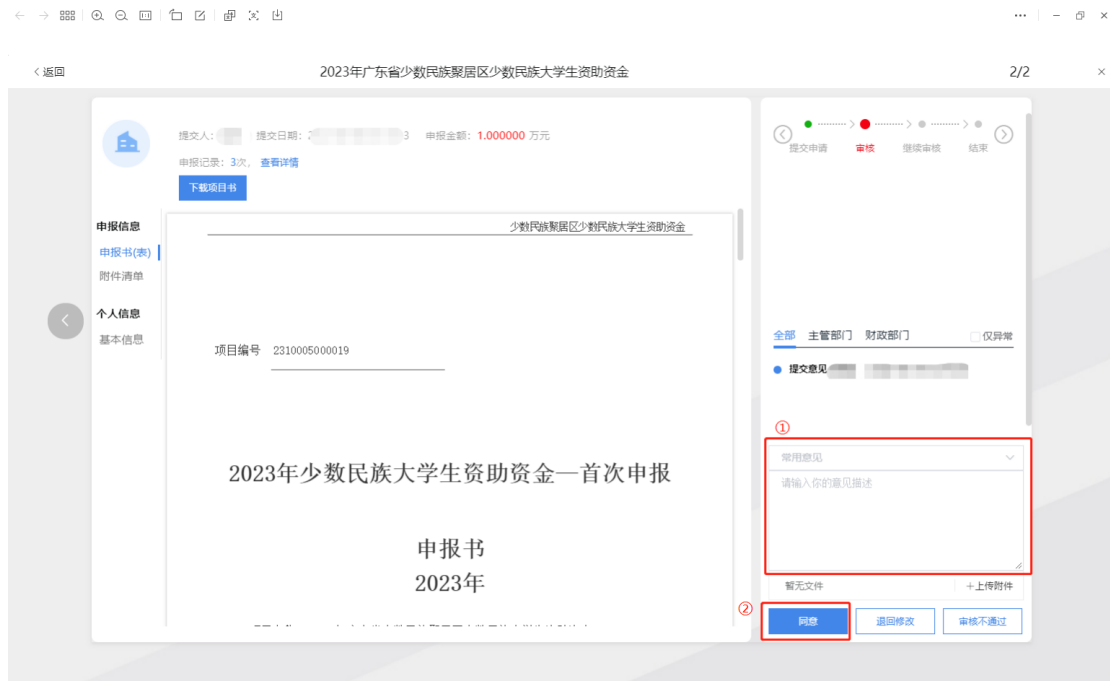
< 返回

2023年广东省少数民族聚居区少数民族大学生资助资金

2/2

×

提交人: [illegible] 提交日期: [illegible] 申报金额: 1.000000 万元

申报记录: 3次, 查看详情

下载项目书

申报信息

申报书(表)

附件清单

个人信息

基本信息

少数民族聚居区少数民族大学生资助资金

项目编号 2310005000019

2023年少数民族大学生资助资金—首次申报

申报书

2023年

提交申请 审核 继续审核 结束

全部 主管部门 财政部门 仅异常

提交意见 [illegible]

①

常用意见

请输入你的意见描述

暂无文件

+上传附件

②

同意

退回修改

审核不通过